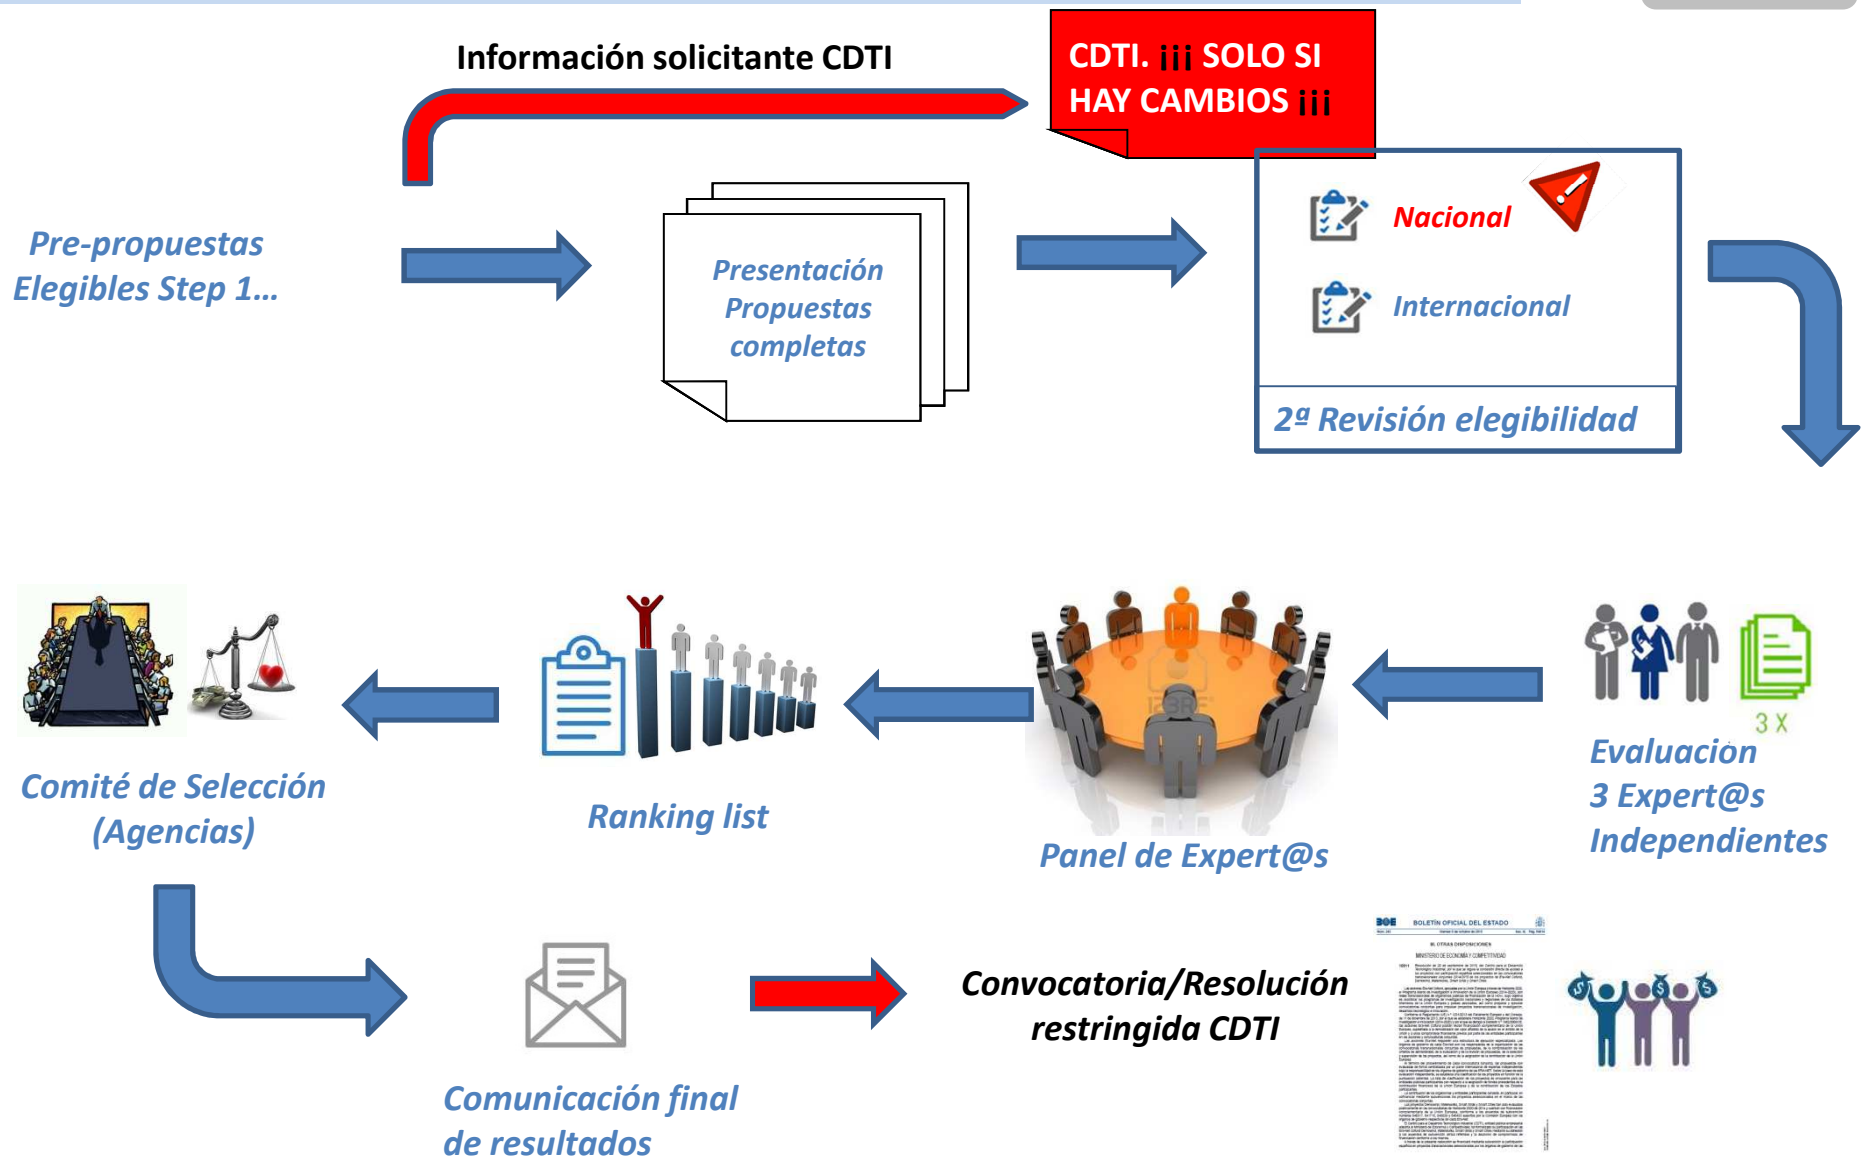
Información solicitante CDTI

CDTI. ¡¡¡ SOLO SI HAY CAMBIOS ¡¡¡

Pre-propuestas Elegibles Step 1…

Presentación Propuestas completas

Nacional

Internacional

2ª Revisión elegibilidad

3 X

Evaluacion 3 Expert@s Independientes

Panel de Expert@s

Ranking list

Comité de Selección (Agencias)

Comunicación final de resultados

Convocatoria/Resolución restringida CDTI

BOE BOLETÍN OFICIAL DEL ESTADO

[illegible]